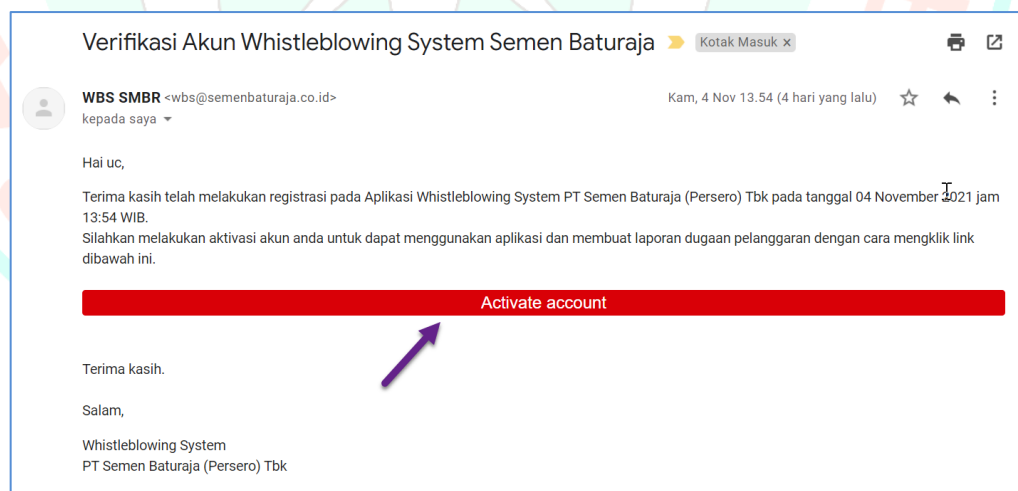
Verifikasi Akun Whistleblowing System Semen Baturaja Kotak Masuk ×

WBS SMBR <wbs@semenbaturaja.co.id>
kepada saya

Kam, 4 Nov 13.54 (4 hari yang lalu)

Hai uc,

Terima kasih telah melakukan registrasi pada Aplikasi Whistleblowing System PT Semen Baturaja (Persero) Tbk pada tanggal 04 November 2021 jam 13:54 WIB.
Silahkan melakukan aktivasi akun anda untuk dapat menggunakan aplikasi dan membuat laporan dugaan pelanggaran dengan cara mengklik link dibawah ini.

Activate account

Terima kasih.

Salam,

Whistleblowing System
PT Semen Baturaja (Persero) Tbk